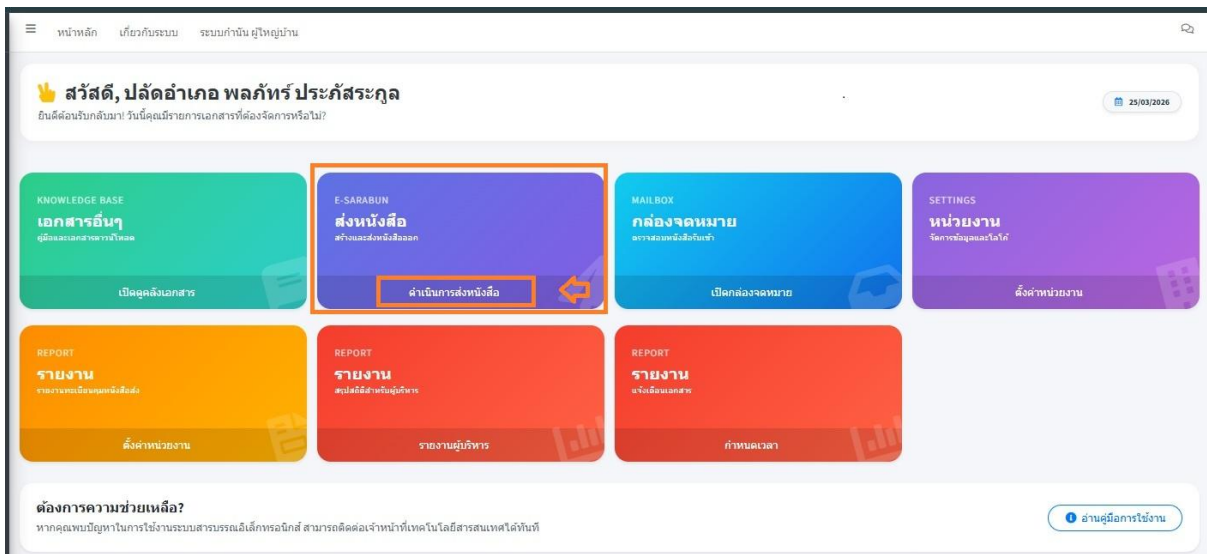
หน้าหลัก เกี่ยวกับระบบ ระบบกำนัน ผู้ใหญ่บ้าน

สวัสดี, ปลัดอำเภอ พลภัทร์ ประภัสระกูล
ยินดีต้อนรับกลับมา! วันนี้คุณมีรายการเอกสารที่ต้องจัดการหรือไม่?

25/03/2026

KNOWLEDGE BASE
เอกสารอื่นๆ
คู่มือและเอกสารดาวน์โหลด
เปิดคลังเอกสาร

E-SARABUN
ส่งหนังสือ
สร้างและส่งหนังสือออก
ดำเนินการส่งหนังสือ

MAILBOX
กล่องจดหมาย
ตรวจสอบหนังสือรับเข้า
เปิดกล่องจดหมาย

SETTINGS
หน่วยงาน
จัดการข้อมูลและโลโก้
ตั้งค่าหน่วยงาน

REPORT
รายงาน
รายงานทะเบียนคุมหนังสือส่ง
ตั้งค่าหน่วยงาน

REPORT
รายงาน
สรุปสถิติสำหรับผู้บริหาร
รายงานผู้บริหาร

REPORT
รายงาน
แจ้งเตือนเอกสาร
กำหนดเวลา

ต้องการความช่วยเหลือ?
หากคุณพบปัญหาในการใช้งานระบบสารบรรณอิเล็กทรอนิกส์ สามารถติดต่อเจ้าหน้าที่เทคโนโลยีสารสนเทศได้ทันที

อ่านคู่มือการใช้งาน